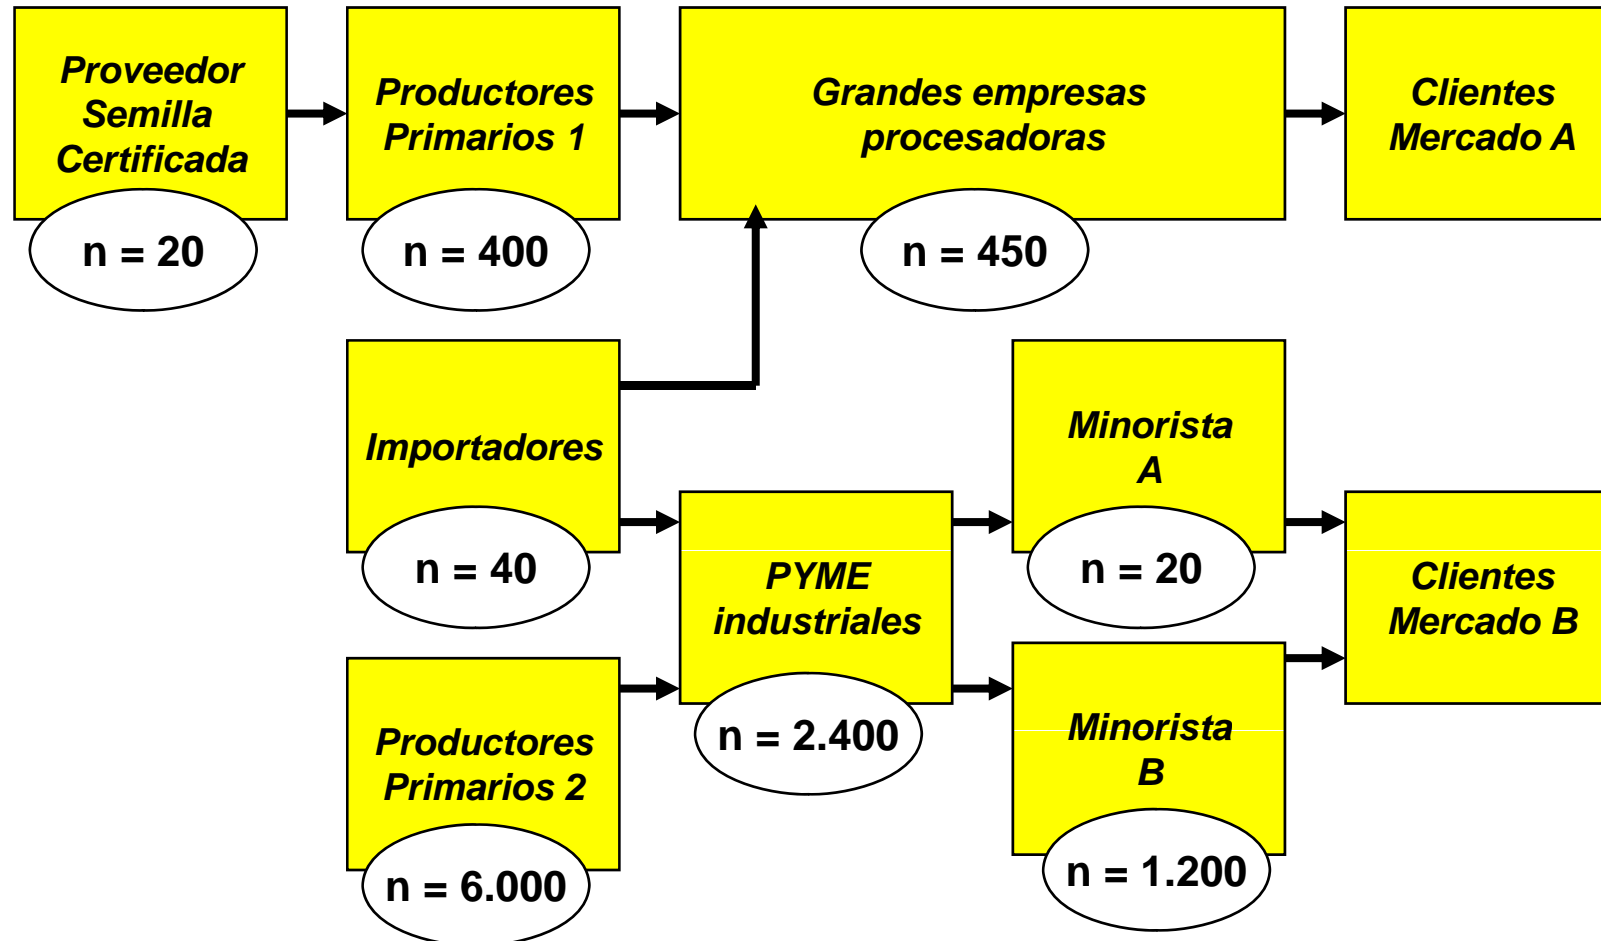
Proveedor Semilla Certificada

n = 20

Productores Primarios 1

n = 400

Grandes empresas procesadoras

n = 450

Clientes Mercado A

Importadores

n = 40

Minorista A

n = 20

PYME industriales

n = 2.400

Clientes Mercado B

Productores Primarios 2

n = 6.000

Minorista B

n = 1.200